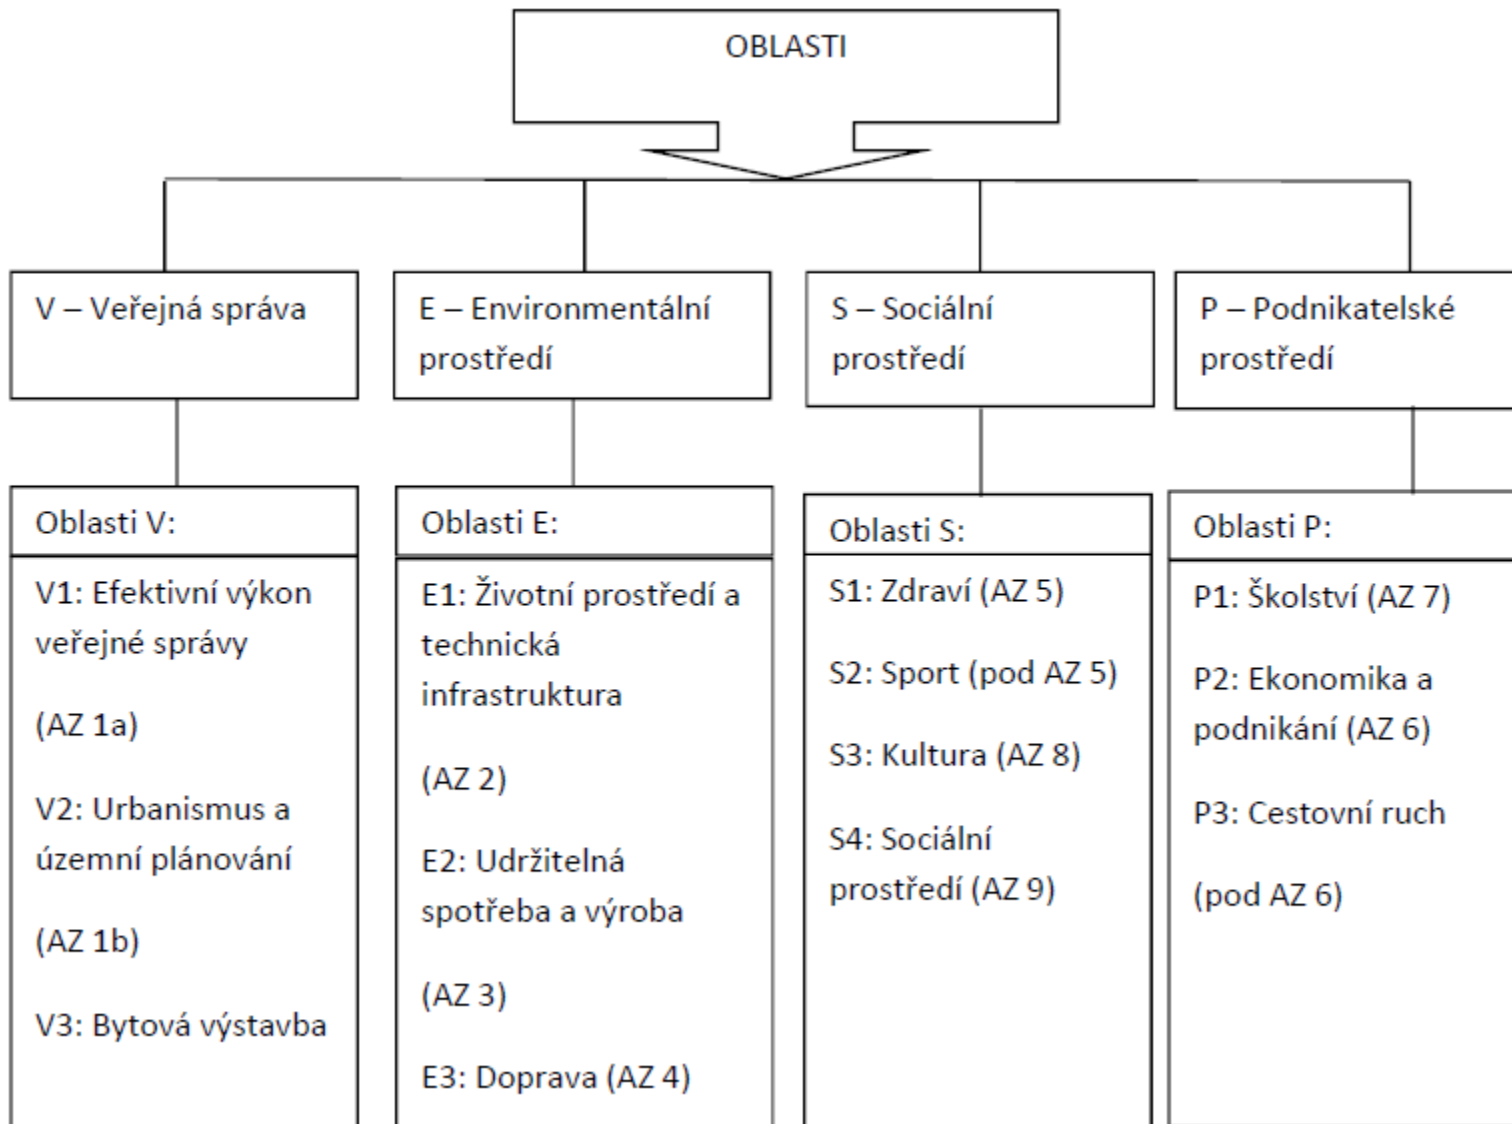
OBLASTI

V – Veřejná správa

E – Environmentální prostředí

S – Sociální prostředí

P – Podnikatelské prostředí

Oblasti V:

V1: Efektivní výkon veřejné správy

(AZ 1a)

V2: Urbanismus a územní plánování

(AZ 1b)

V3: Bytová výstavba

Oblasti E:

E1: Životní prostředí a technická infrastruktura

(AZ 2)

E2: Udržitelná spotřeba a výroba

(AZ 3)

E3: Doprava (AZ 4)

Oblasti S:

S1: Zdraví (AZ 5)

S2: Sport (pod AZ 5)

S3: Kultura (AZ 8)

S4: Sociální prostředí (AZ 9)

Oblasti P:

P1: Školství (AZ 7)

P2: Ekonomika a podnikání (AZ 6)

P3: Cestovní ruch

(pod AZ 6)